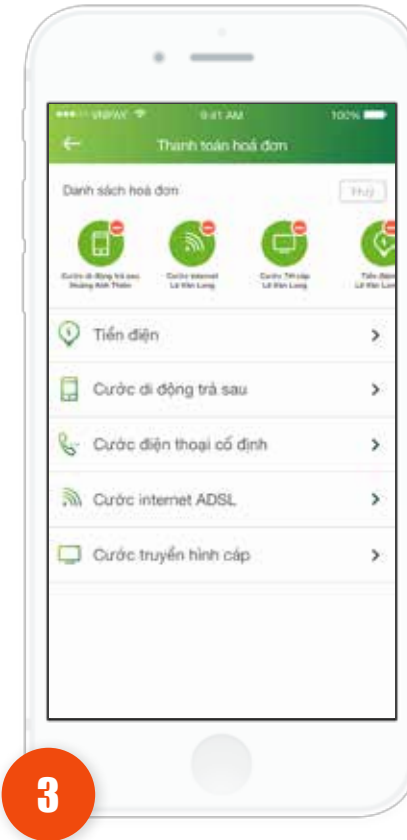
VNPAY 9:41 AM 100%

Thanh toán hoá đơn

Danh sách hoá đơn

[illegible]

Cước di động trả sau Hoàng Anh Thảo

Cước internet Lê Văn Long

Cước TH cáp Lê Văn Long

Tiền điện Lê Văn Lon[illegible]

Tiền điện

Cước di động trả sau

Cước điện thoại cố định

Cước internet ADSL

Cước truyền hình cáp

3